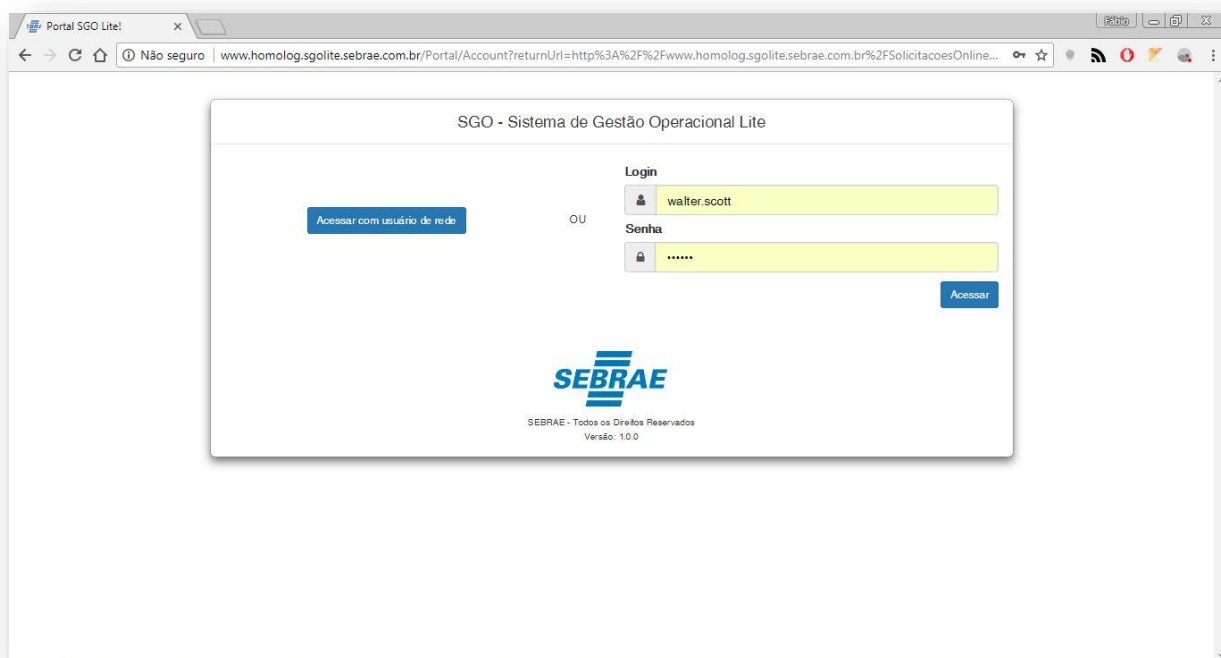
Portal SGO Lite!

Fábio

Não seguro | www.homolog.sgolite.sebrae.com.br/Portal/Account?returnUrl=http%3A%2F%2Fwww.homolog.sgolite.sebrae.com.br%2FSolicitacoesOnline...

SGO - Sistema de Gestão Operacional Lite

Acessar com usuário de rede

OU

Login

walter.scott

Senha

••••••

Acessar

SEBRAE

SEBRAE - Todos os Direitos Reservados
Versão: 1.0.0